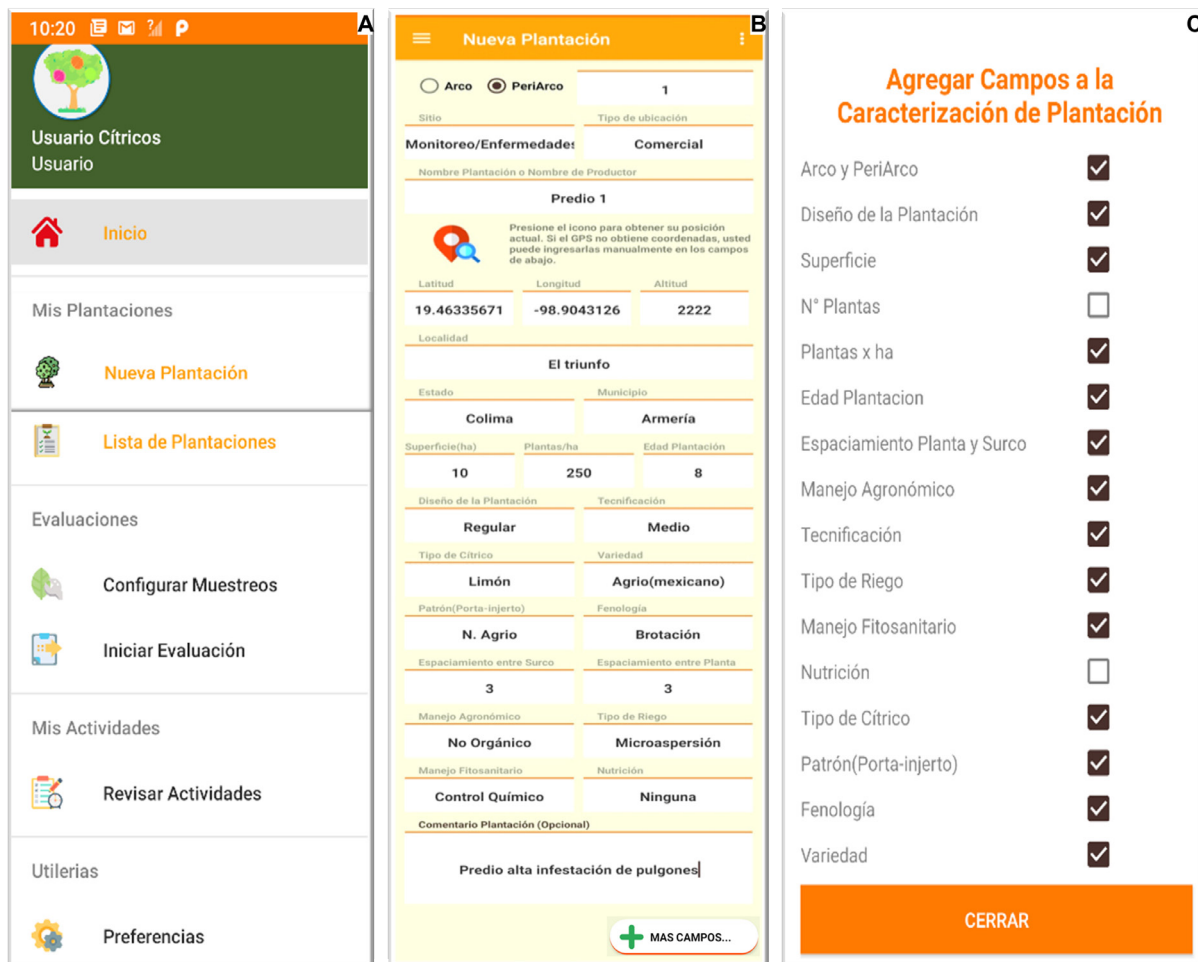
A

10:20

Usuario Cítricos
Usuario

Inicio

Mis Plantaciones

Nueva Plantación

Lista de Plantaciones

Evaluaciones

Configurar Muestreos

Iniciar Evaluación

Mis Actividades

Revisar Actividades

Utilerias

Preferencias

B

Nueva Plantación

Arco PeriArco 1

Sitio: Monitoreo/Enfermedades
Tipo de ubicación: Comercial

Nombre Plantación o Nombre de Productor: Predio 1

Presione el icono para obtener su posición actual. Si el GPS no obtiene coordenadas, usted puede ingresarlas manualmente en los campos de abajo.

| Latitud | Longitud | Altitud |
|---|---|---|
| 19.46335671 | -98.9043126 | 2222 |

Localidad: El triunfo

| Estado | Municipio |
|---|---|
| Colima | Armería |

| Superficie(ha) | Plantas/ha | Edad Plantación |
|---|---|---|
| 10 | 250 | 8 |

| Diseño de la Plantación | Tecnificación |
|---|---|
| Regular | Medio |

| Tipo de Cítrico | Variedad |
|---|---|
| Limón | Agrio(mexicano) |

| Patrón(Porta-injerto) | Fenología |
|---|---|
| N. Agrio | Brotación |

| Espaciamiento entre Surco | Espaciamiento entre Planta |
|---|---|
| 3 | 3 |

| Manejo Agronómico | Tipo de Riego |
|---|---|
| No Orgánico | Microaspersión |

| Manejo Fitosanitario | Nutrición |
|---|---|
| Control Químico | Ninguna |

Comentario Plantación (Opcional)
Predio alta infestación de pulgones

MAS CAMPOS...

C

Agregar Campos a la Caracterización de Plantación

Arco y PeriArco
Diseño de la Plantación
Superficie
N° Plantas
Plantas x ha
Edad Plantacion
Espaciamiento Planta y Surco
Manejo Agronómico
Tecnificación
Tipo de Riego
Manejo Fitosanitario
Nutrición
Tipo de Cítrico
Patrón(Porta-injerto)
Fenología
Variedad

CERRAR